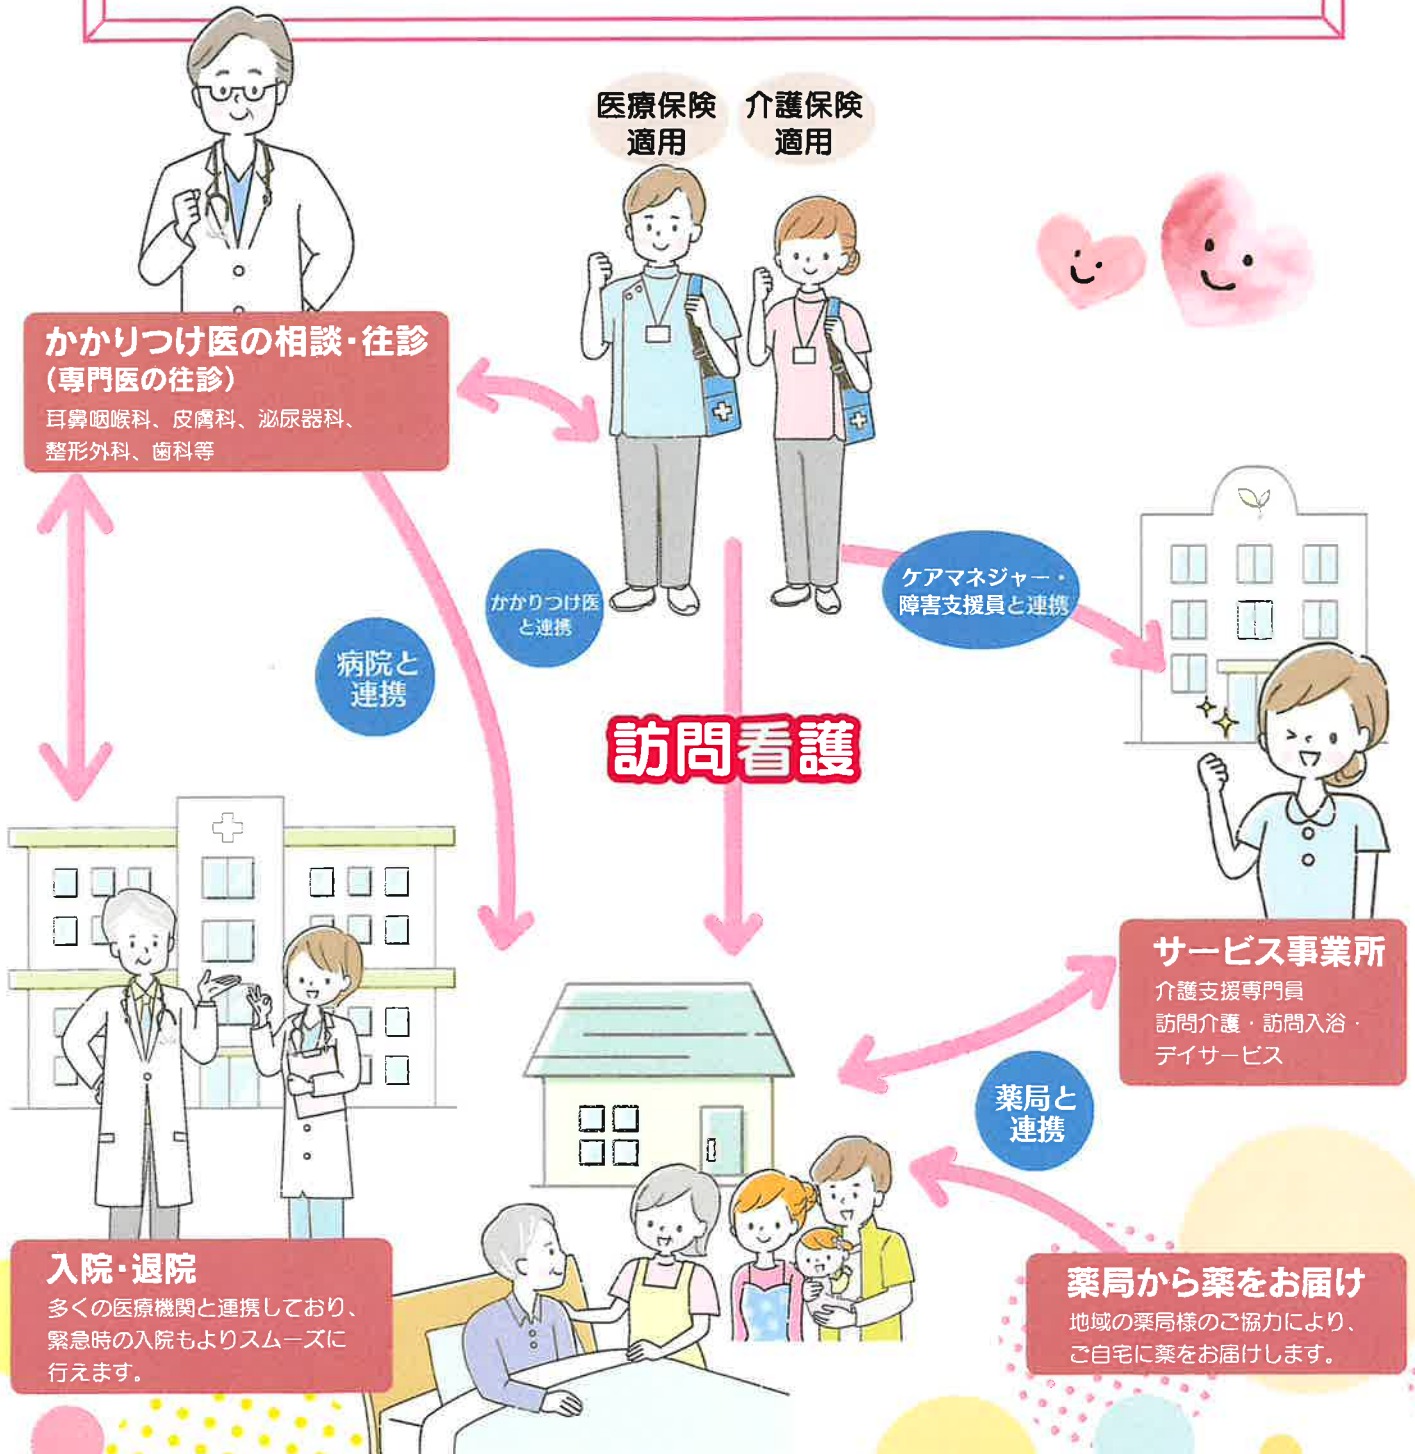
医療保険
適用

介護保険
適用

かかりつけ医の相談・往診
（専門医の往診）
耳鼻咽喉科、皮膚科、泌尿器科、
整形外科、歯科等

かかりつけ医
と連携

ケアマネジャー・
障害支援員と連携

病院と
連携

訪問看護

サービス事業所
介護支援専門員
訪問介護・訪問入浴・
デイサービス

薬局と
連携

入院・退院
多くの医療機関と連携しており、
緊急時の入院もよりスムーズに
行えます。

薬局から薬をお届け
地域の薬局様のご協力により、
ご自宅に薬をお届けします。